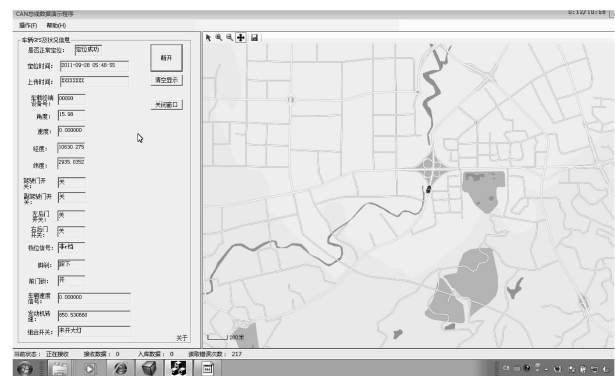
CAN总线数据演示程序
操作(F) 帮助(H)
车辆GPS及状态信息
是否正常定位: 定位成功
定位时间: 2011-09-28 05:48:55
上传时间: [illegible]
左侧前轮转速: 00000
角度: 15.98
高度: 0.000000
经度: 10830.275
纬度: 2935.8352
驾驶门开关: 关
副驾驶门开关: 关
左后门开关: 关
右后门开关: 关
档位信号: 停+档
刹车: 刹下
雨门状: 开
左侧速度信号: 0.000000
发动机转速: 850.530000
组合开关: 未开大灯
断开
清空显示
关闭窗口
关于
100米
当前状态: 正在接收 接收数据: 0 入库数据: 0 读取错误次数: 217
0:12/10:18